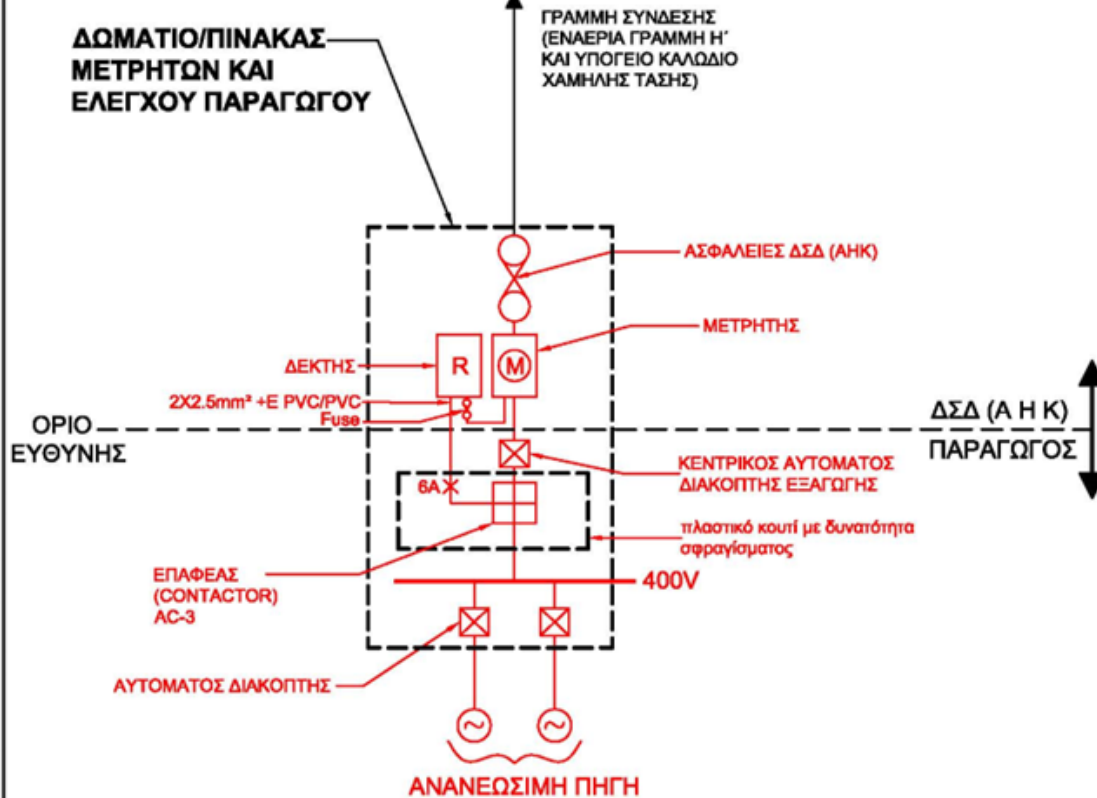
ΔΩΜΑΤΙΟ/ΠΙΝΑΚΑΣ ΜΕΤΡΗΤΩΝ ΚΑΙ ΕΛΕΓΧΟΥ ΠΑΡΑΓΩΓΟΥ

ΓΡΑΜΜΗ ΣΥΝΔΕΣΗΣ (ΕΝΑΕΡΙΑ ΓΡΑΜΜΗ Η΄ ΚΑΙ ΥΠΟΓΕΙΟ ΚΑΛΩΔΙΟ ΧΑΜΗΛΗΣ ΤΑΣΗΣ)

ΑΣΦΑΛΕΙΕΣ ΔΣΔ (ΑΗΚ)

ΜΕΤΡΗΤΗΣ

ΔΕΚΤΗΣ

R

M

2X2.5mm² +E PVC/PVC

Fuse

ΟΡΙΟ ΕΥΘΥΝΗΣ

ΔΣΔ (Α Η Κ)

ΠΑΡΑΓΩΓΟΣ

ΚΕΝΤΡΙΚΟΣ ΑΥΤΟΜΑΤΟΣ ΔΙΑΚΟΠΤΗΣ ΕΞΑΓΩΓΗΣ

6A

πλαστικό κουτί με δυνατότητα σφραγίσματος

ΕΠΑΦΕΛΣ (CONTACTOR) AC-3

400V

ΑΥΤΟΜΑΤΟΣ ΔΙΑΚΟΠΤΗΣ

ΑΝΑΝΕΩΣΙΜΗ ΠΗΓΗ